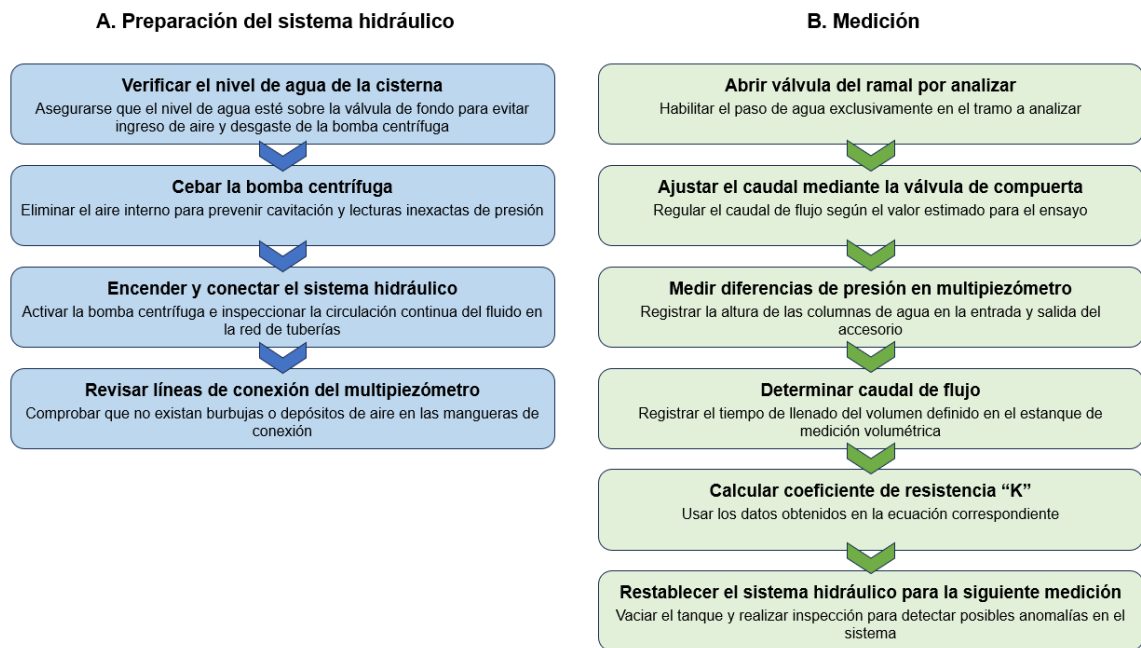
A. Preparación del sistema hidráulico

Verificar el nivel de agua de la cisterna
Asegurarse que el nivel de agua esté sobre la válvula de fondo para evitar ingreso de aire y desgaste de la bomba centrífuga

Cebar la bomba centrífuga
Eliminar el aire interno para prevenir cavitación y lecturas inexactas de presión

Encender y conectar el sistema hidráulico
Activar la bomba centrífuga e inspeccionar la circulación continua del fluido en la red de tuberías

Revisar líneas de conexión del multipiezómetro
Comprobar que no existan burbujas o depósitos de aire en las mangueras de conexión

B. Medición

Abrir válvula del ramal por analizar
Habilitar el paso de agua exclusivamente en el tramo a analizar

Ajustar el caudal mediante la válvula de compuerta
Regular el caudal de flujo según el valor estimado para el ensayo

Medir diferencias de presión en multipiezómetro
Registrar la altura de las columnas de agua en la entrada y salida del accesorio

Determinar caudal de flujo
Registrar el tiempo de llenado del volumen definido en el estanque de medición volumétrica

Calcular coeficiente de resistencia “K”
Usar los datos obtenidos en la ecuación correspondiente

Restablecer el sistema hidráulico para la siguiente medición
Vaciar el tanque y realizar inspección para detectar posibles anomalías en el sistema